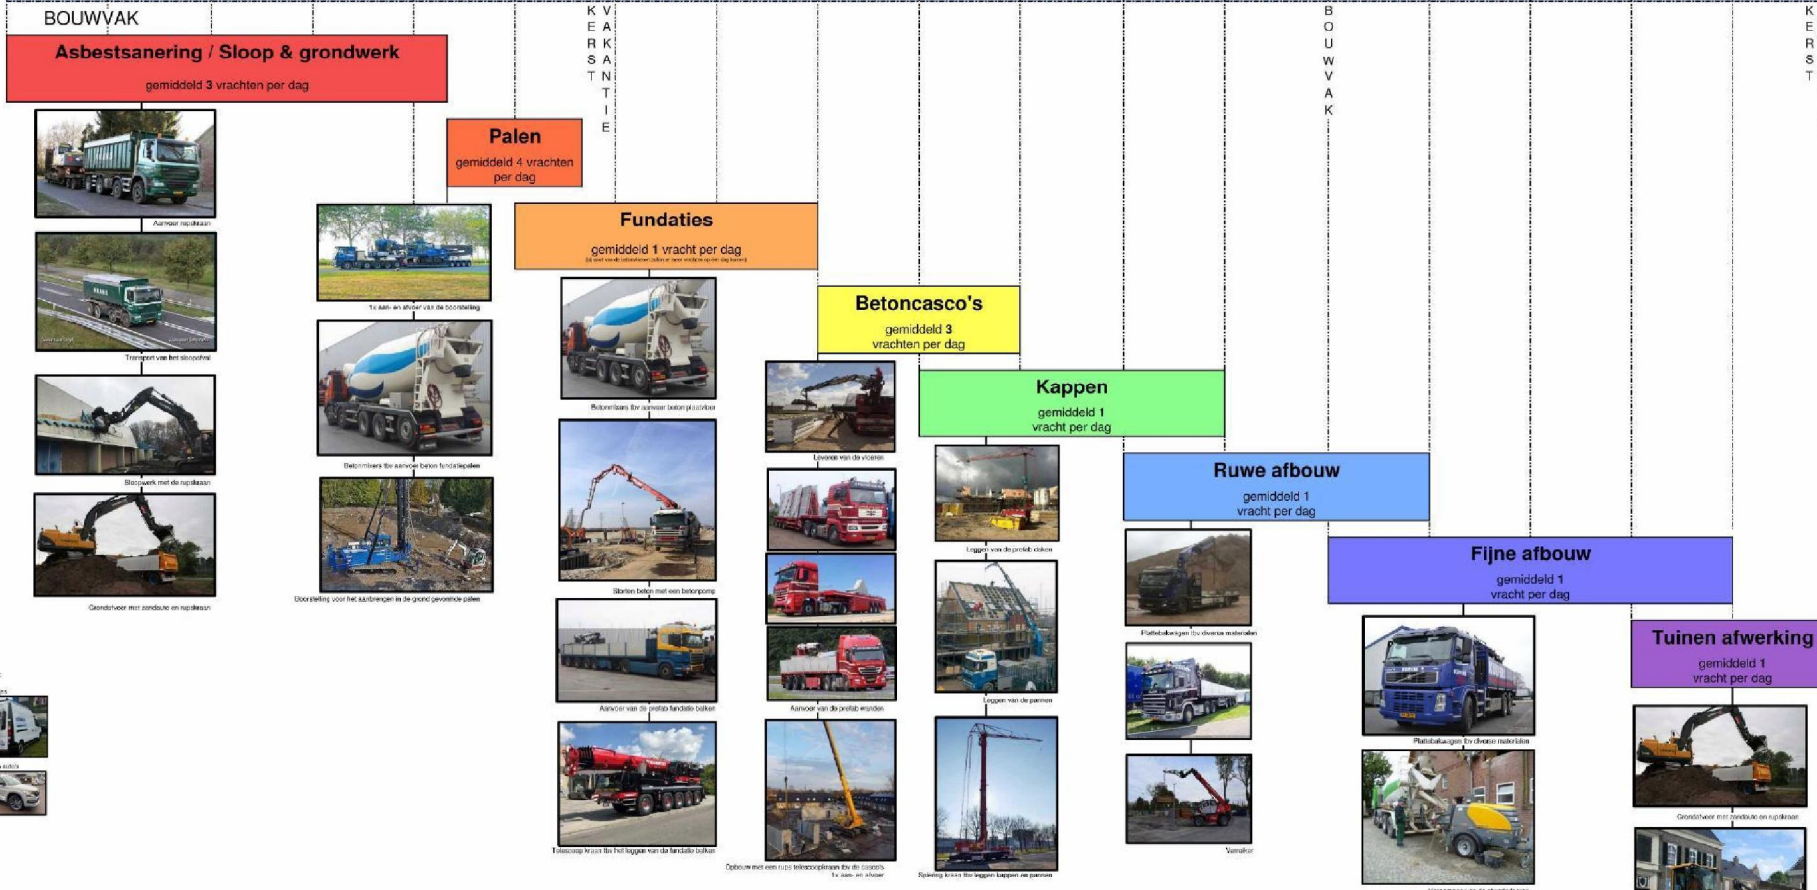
BOUWVAK

KERST

VAKANTIE

BOUWVAK

KERST

**Asbestsanering / Sloop & grondwerk**
gemiddeld 3 vrachten per dag

Aanvoer rupskraan

Transport van het sloopafval

Sloopwerk met de rupskraan

Grondafvoer met zandauto en rupskraan

**Palen**
gemiddeld 4 vrachten per dag

1x aan- en afvoer van de boorstelling

Betonmixers tbv aanvoer beton funderingspalen

Boorstelling voor het aanbrengen in de grond gevormde palen

**Fundaties**
gemiddeld 1 vracht per dag
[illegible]

Betonmixers tbv aanvoer beton plaatvloer

Storten beton met een betonpomp

Aanvoer van de prefab fundatie balken

Telescoop kraan tbv het leggen van de fundatie balken

**Betoncasco's**
gemiddeld 3 vrachten per dag

Leveren van de vloeren

Aanvoer van de prefab wanden

Opbouw met een rups telescoopkraan tbv de cascos
1x aan- en afvoer

**Kappen**
gemiddeld 1 vracht per dag

Leggen van de prefab daken

Leggen van de pannen

Spinring kraan tbv leggen kappen en pannen

**Ruwe afbouw**
gemiddeld 1 vracht per dag

Plateaukraangen tbv diverse materialen

Verreiker

**Fijne afbouw**
gemiddeld 1 vracht per dag

Plateaukaagen tbv diverse materialen

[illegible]

**Tuinen afwerking**
gemiddeld 1 vracht per dag

Grondafvoer met zandauto en rupskraan

autos